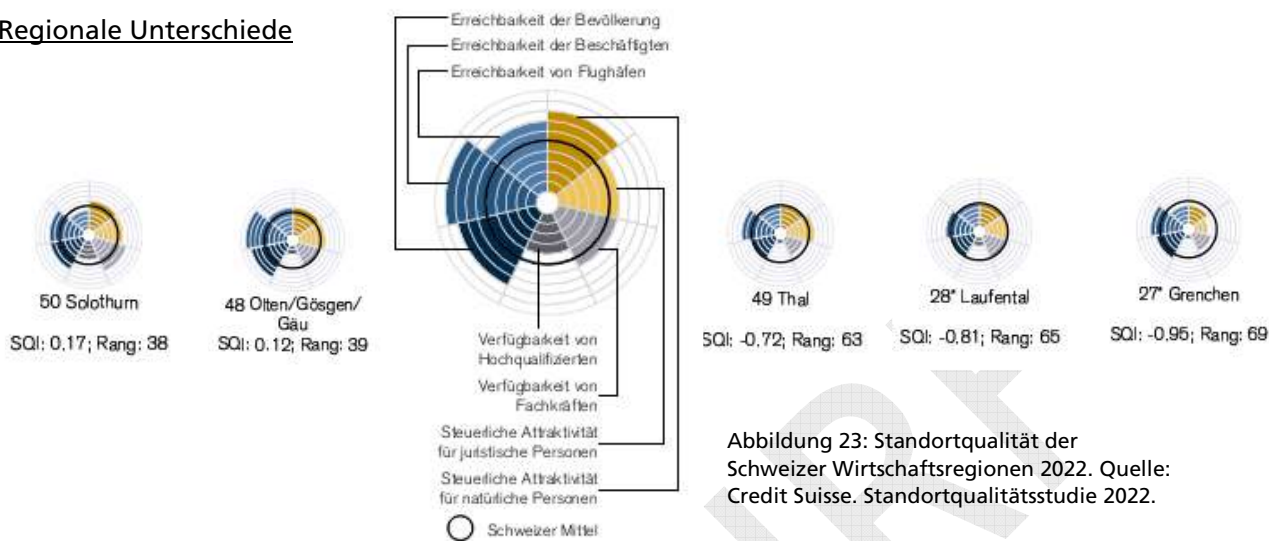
Regionale Unterschiede

Erreichbarkeit der Bevölkerung
Erreichbarkeit der Beschäftigten
Erreichbarkeit von Flughäfen

50 Solothurn
SQI: 0.17; Rang: 38

48 Olten/Gösgen/Gäu
SQI: 0.12; Rang: 39

Verfügbarkeit von Hochqualifizierten
Verfügbarkeit von Fachkräften
Steuerliche Attraktivität für juristische Personen
Steuerliche Attraktivität für natürliche Personen
Schweizer Mittel

49 Thal
SQI: -0,72; Rang: 63

28* Laufental
SQI: -0,81; Rang: 65

27* Grenchen
SQI: -0,95; Rang: 69

Abbildung 23: Standortqualität der Schweizer Wirtschaftsregionen 2022. Quelle: Credit Suisse. Standortqualitätsstudie 2022.